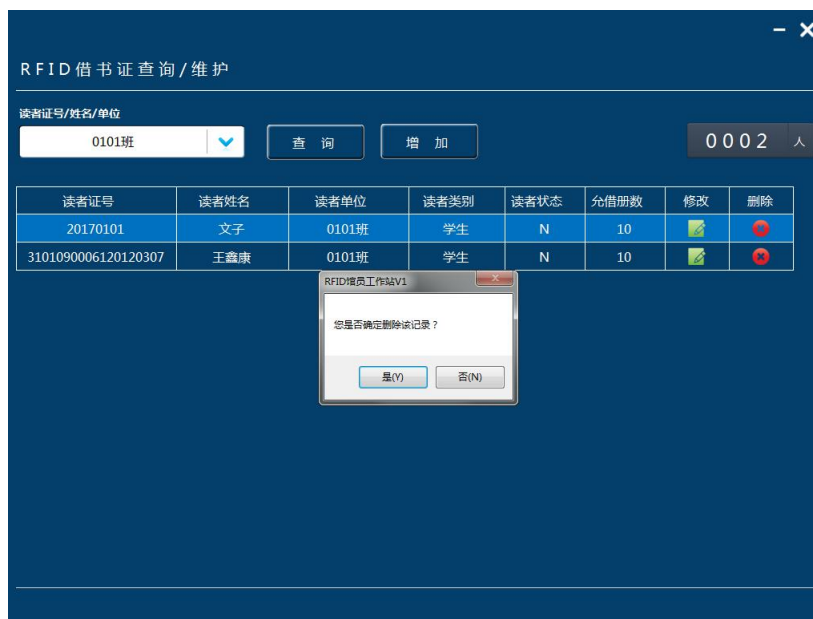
RFID借书证查询/维护

读者证号/姓名/单位

0101班

查 询

增 加

0002 人

| 读者证号 | 读者姓名 | 读者单位 | 读者类别 | 读者状态 | 允借册数 | 修改 | 删除 |
|---|---|---|---|---|---|---|---|
| 20170101 | 文子 | 0101班 | 学生 | N | 10 | | |
| 3101090006120120307 | 王鑫康 | 0101班 | 学生 | N | 10 | | |

RFID馆员工作站V1

您是否确定删除该记录？

是(Y)

否(N)